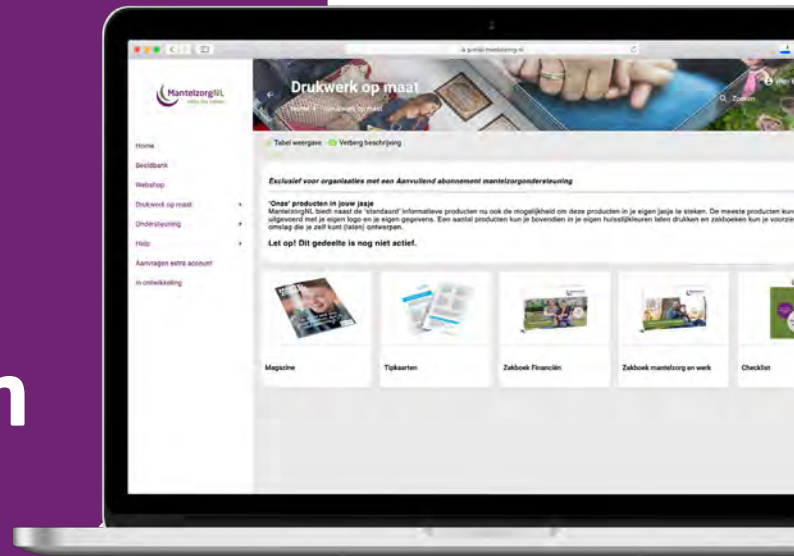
n

MantelzorgNL

Drukwerk op maat

Home > Drukwerk op maat

Zoeken

Home
Beeldbank
Webshop
Drukwerk op maat
Ondersteuning
Help
Aanvragen extra account
In ontwikkeling

Tabel weergave Verberg beschrijving

Exclusief voor organisaties met een Aanvullend abonnement mantelzorgondersteuning

'Onze' producten in jouw jasje
MantelzorgNL biedt naast de 'standaard' informatieve producten nu ook de mogelijkheid om deze producten in je eigen jasje te steken. De meeste producten kun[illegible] uitgevoerd met je eigen logo en je eigen gegevens. Een aantal producten kun je bovendien in je eigen huisstijlkleuren laten drukken en zakboeken kun je voorzie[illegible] omslag die je zelf kunt (laten) ontwerpen.

Let op! Dit gedeelte is nog niet actief.

Magazine
Tipkaarten
Zakboek Financiën
Zakboek mantelzorg en werk
Checklist